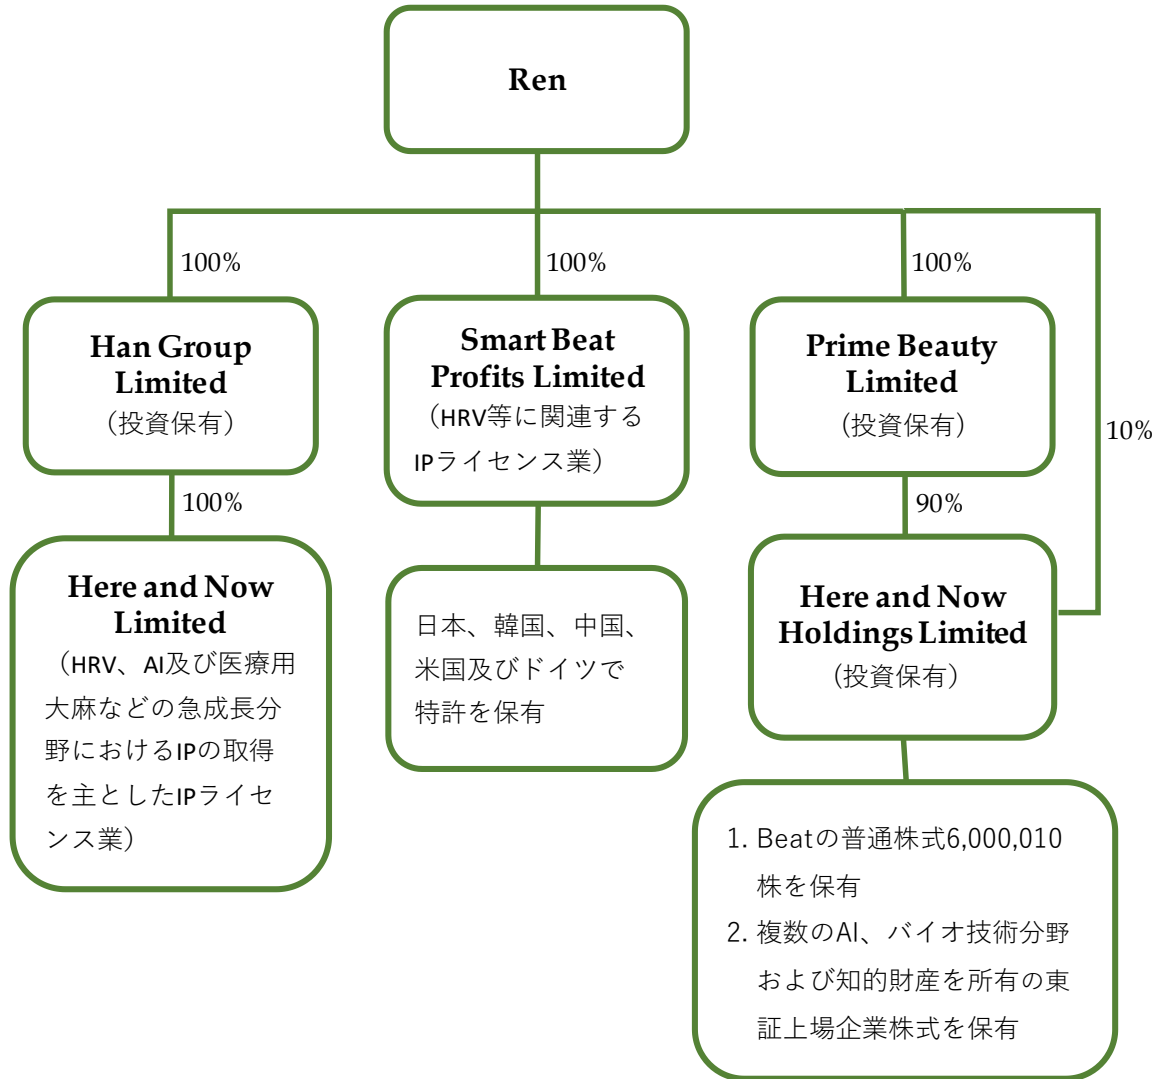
Ren

100%

100%

100%

10%

Han Group Limited
（投資保有）

100%

Here and Now Limited
（HRV、AI及び医療用大麻などの急成長分野におけるIPの取得を主としたIPライセンス業）

Smart Beat Profits Limited
（HRV等に関連するIPライセンス業）

日本、韓国、中国、米国及びドイツで特許を保有

Prime Beauty Limited
（投資保有）

90%

Here and Now Holdings Limited
（投資保有）

1. Beatの普通株式6,000,010株を保有
2. 複数のAI、バイオ技術分野および知的財産を所有の東証上場企業株式を保有